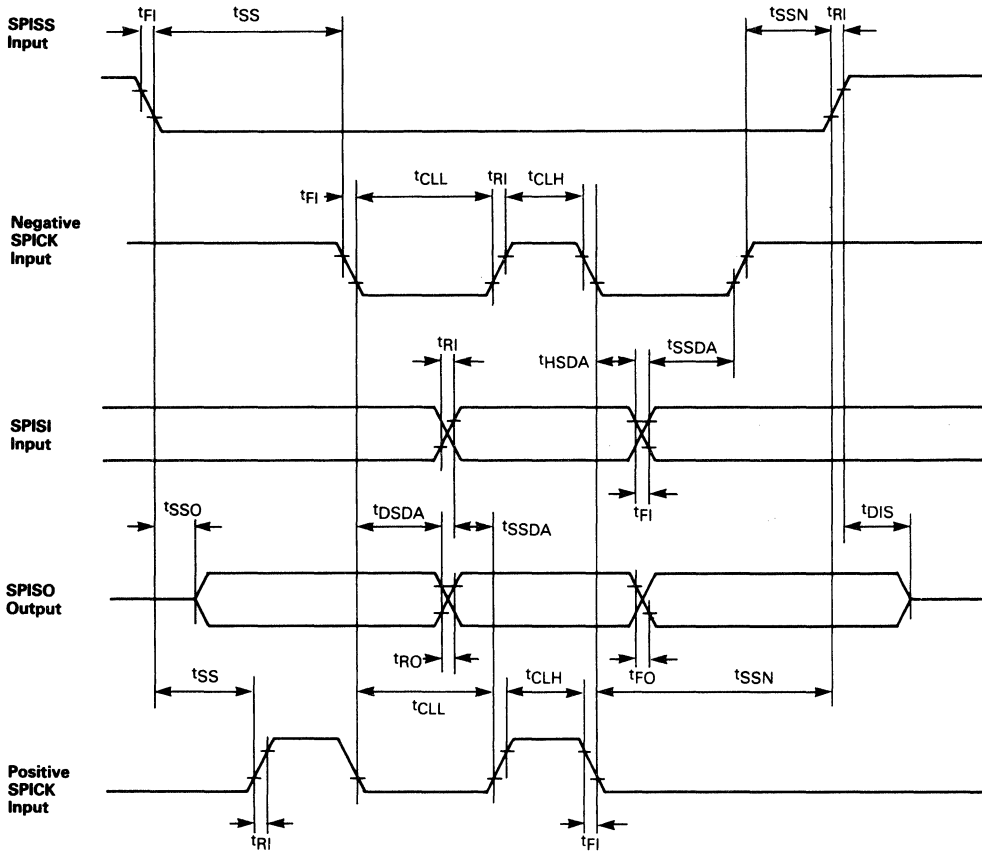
SPISS Input

$t_{FI}$ $t_{SS}$ $t_{SSN}$ $t_{RI}$

$t_{FI}$ $t_{CLL}$ $t_{RI}$ $t_{CLH}$

Negative SPICK Input

$t_{RI}$ $t_{HSDA}$ $t_{SSDA}$

SPISI Input

$t_{FI}$

$t_{SSO}$ $t_{DSDA}$ $t_{SSDA}$ $t_{DIS}$

SPISO Output

$t_{RO}$ $t_{FO}$

$t_{SS}$ $t_{CLL}$ $t_{CLH}$ $t_{SSN}$

Positive SPICK Input

$t_{RI}$ $t_{FI}$